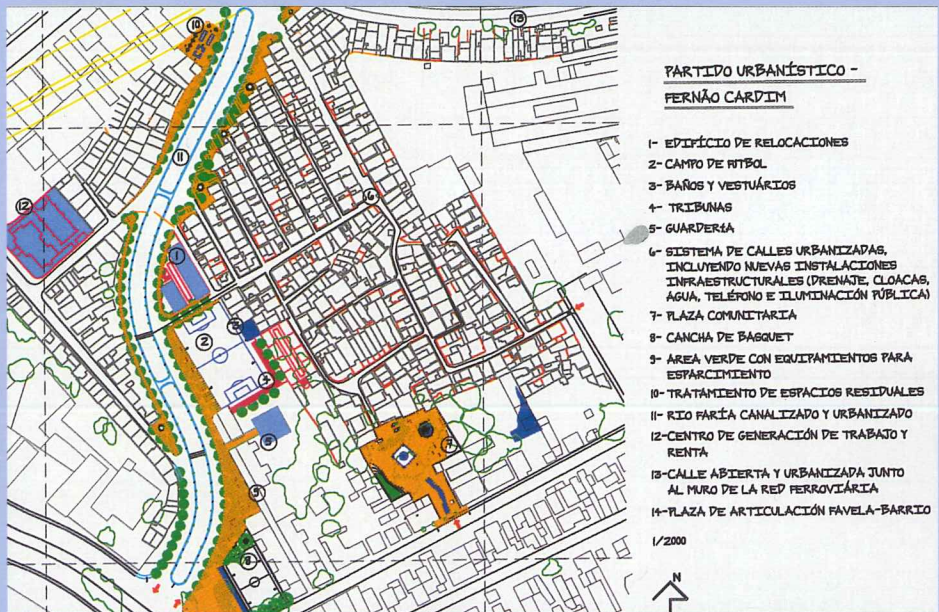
PARTIDO URBANÍSTICO -
FERNÃO CARDIM

1- EDIFÍCIO DE RELOCACIONES
2- CAMPO DE FÚTBOL
3- BAÑOS Y VESTUÁRIOS
4- TRIBUNAS
5- GUARDERÍA
6- SISTEMA DE CALLES URBANIZADAS, INCLUYENDO NUEVAS INSTALACIONES INFRAESTRUCTURALES (DRENAJE, CLOACAS, AGUA, TELÉFONO E ILUMINACIÓN PÚBLICA)
7- PLAZA COMUNITARIA
8- CANCHA DE BASQUET
9- AREA VERDE CON EQUIPAMIENTOS PARA ESPARCIMIENTO
10- TRATAMIENTO DE ESPACIOS RESIDUALES
11- RIO FARÍA CANALIZADO Y URBANIZADO
12- CENTRO DE GENERACIÓN DE TRABAJO Y RENTA
13- CALLE ABIERTA Y URBANIZADA JUNTO AL MURO DE LA RED FERROVIÁRIA
14- PLAZA DE ARTICULACIÓN FAVELA-BARRIO

1/2000

N

10
13
11
12
1
14
2
3
4
8
7
5